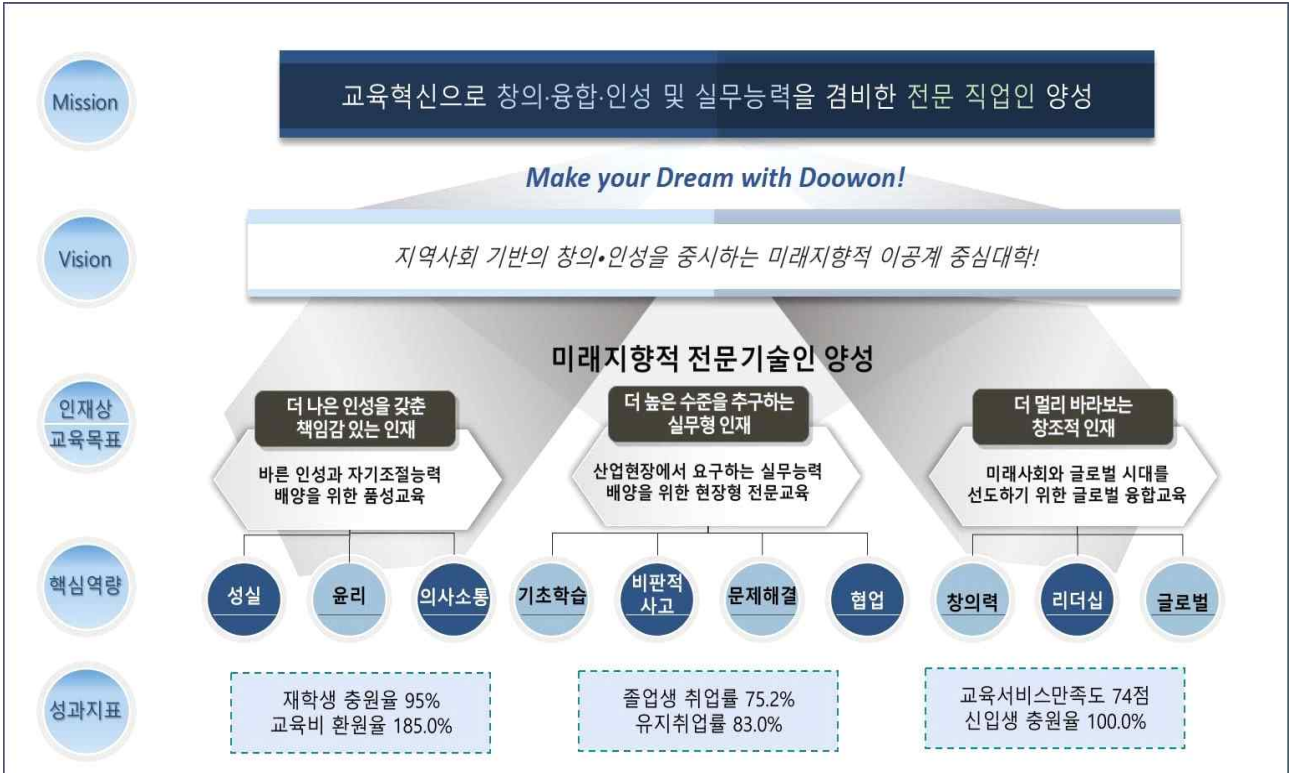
Mission

교육혁신으로 창의·융합·인성 및 실무능력을 겸비한 전문 직업인 양성

Make your Dream with Doowon!

Vision

지역사회 기반의 창의•인성을 중시하는 미래지향적 이공계 중심대학!

미래지향적 전문기술인 양성

인재상
교육목표

더 나은 인성을 갖춘 책임감 있는 인재

바른 인성과 자기조절능력 배양을 위한 품성교육

더 높은 수준을 추구하는 실무형 인재

산업현장에서 요구하는 실무능력 배양을 위한 현장형 전문교육

더 멀리 바라보는 창조적 인재

미래사회와 글로벌 시대를 선도하기 위한 글로벌 융합교육

핵심역량

성실

윤리

의사소통

기초학습

비판적 사고

문제해결

협업

창의력

리더십

글로벌

성과지표

재학생 충원율 95%
교육비 환원율 185.0%

졸업생 취업률 75.2%
유지취업률 83.0%

교육서비스만족도 74점
신입생 충원율 100.0%